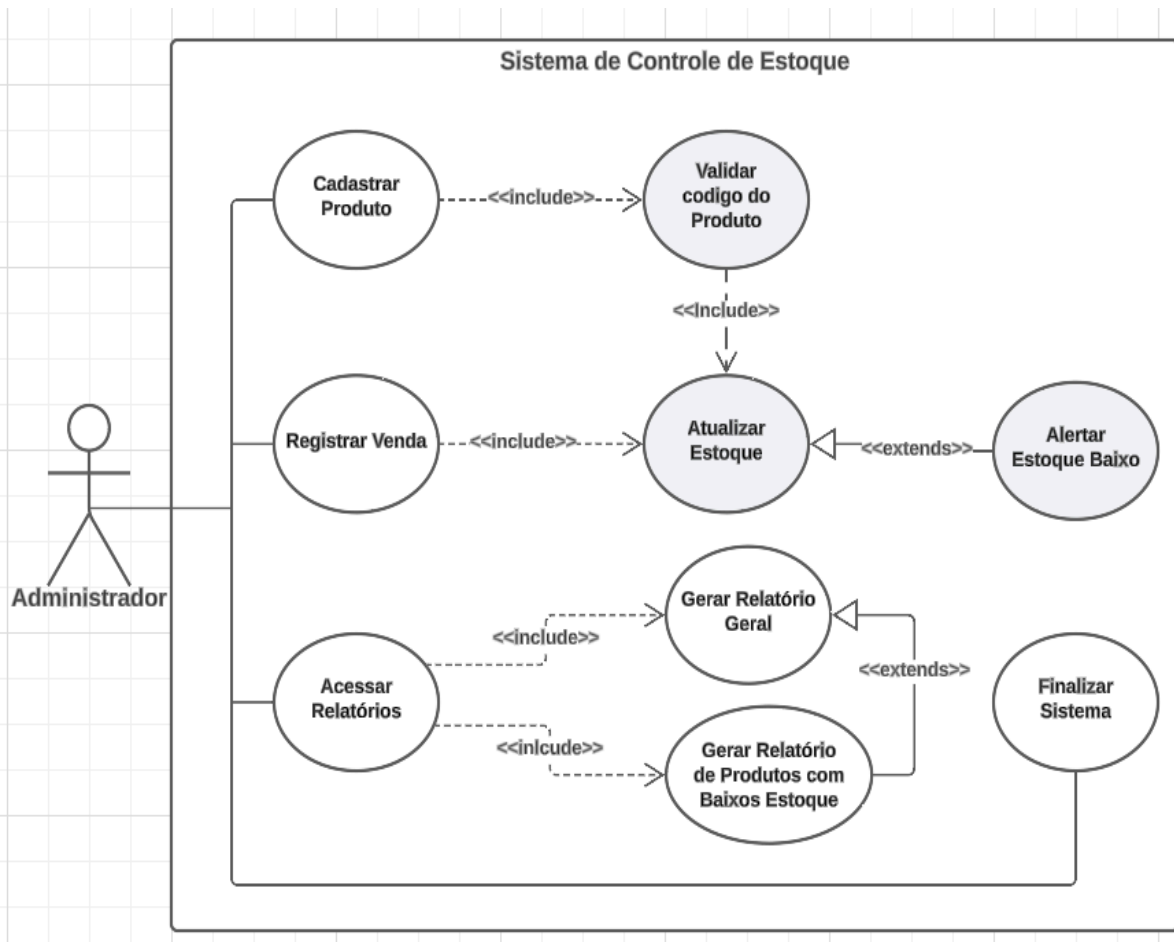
Sistema de Controle de Estoque

Cadastrar Produto

<<include>>

Validar codigo do Produto

<<Include>>

Registrar Venda

<<include>>

Atualizar Estoque

<<extends>>

Alertar Estoque Baixo

Administrador

Gerar Relatório Geral

<<include>>

<<extends>>

Acessar Relatórios

Finalizar Sistema

<<inlcude>>

Gerar Relatório de Produtos com Baixos Estoque